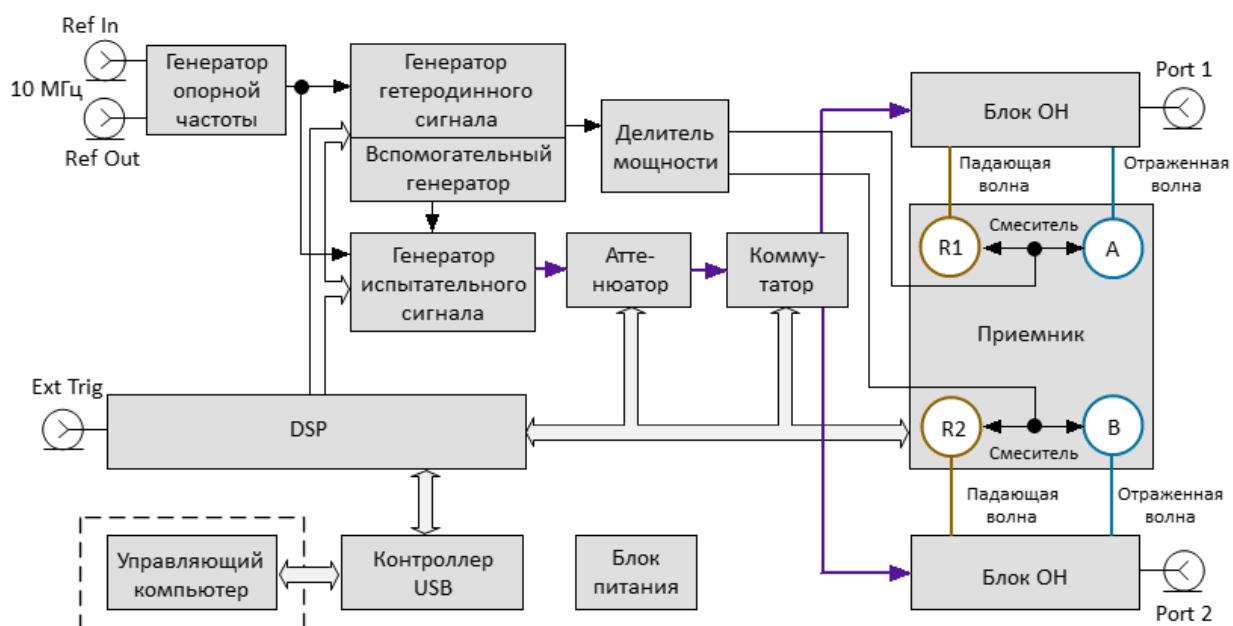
Ref In

10 МГц

Ref Out

Генератор опорной частоты

Генератор гетеродинного сигнала

Вспомогательный генератор

Делитель мощности

Блок ОН

Port 1

Падающая волна

Отраженная волна

Смеситель

R1

A

Генератор испытательного сигнала

Атте-нюатор

Комму-татор

Приемник

Ext Trig

DSP

R2

B

Смеситель

Падающая волна

Отраженная волна

Управляющий компьютер

Контроллер USB

Блок питания

Блок ОН

Port 2